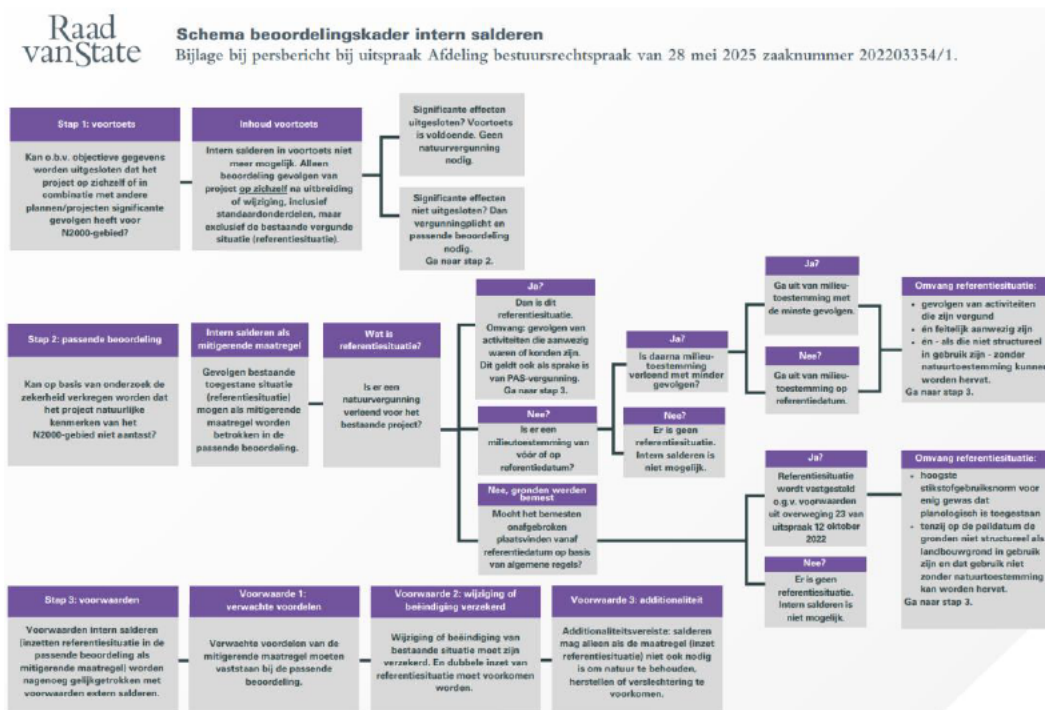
Raad van State

Schema beoordelingskader intern salderen

Bijlage bij persbericht bij uitspraak Afdeling bestuursrechtspraak van 28 mei 2025 zaaknummer 202203354/1.

Stap 1: voortoets

Kan o.b.v. objectieve gegevens worden uitgesloten dat het project op zichzelf of in combinatie met andere plannen/projecten significante gevolgen heeft voor N2000-gebied?

Inhoud voortoets

Intern salderen in voortoets niet meer mogelijk. Alleen beoordeling gevolgen van project op zichzelf na uitbreiding of wijziging, inclusief standaardonderdelen, maar exclusief de bestaande vergunde situatie (referentiesituatie).

Significante effecten uitgesloten? Voortoets is voldoende. Geen natuurvergunning nodig.

Significante effecten niet uitgesloten? Dan vergunningplicht en passende beoordeling nodig. Ga naar stap 2.

Stap 2: passende beoordeling

Kan op basis van onderzoek de zekerheid verkregen worden dat het project natuurlijke kenmerken van het N2000-gebied niet aantast?

Intern salderen als mitigerende maatregel

Gevolgen bestaande toegestane situatie (referentiesituatie) mogen als mitigerende maatregel worden betrokken in de passende beoordeling.

Wat is referentiesituatie?

Is er een natuurvergunning verleend voor het bestaande project?

Ja?

Dan is dit referentiesituatie. Omvang: gevolgen van activiteiten die aanwezig waren of konden zijn. Dit geldt ook als sprake is van PAS-vergunning. Ga naar stap 3.

Nee?

Is er een milieutoestemming van vóór of op referentiedatum?

Ja?

Is daarna milieutoestemming verleend met minder gevolgen?

Nee?

Er is geen referentiesituatie. Intern salderen is niet mogelijk.

Ja?

Ga uit van milieutoestemming met de minste gevolgen.

Nee?

Ga uit van milieutoestemming op referentiedatum.

Omvang referentiesituatie:

• gevolgen van activiteiten die zijn vergund
• én feitelijk aanwezig zijn
• én - als die niet structureel in gebruik zijn - zonder natuurtoestemming kunnen worden hervat.
Ga naar stap 3.

Nee, gronden werden bemest

Mocht het bemesten onafgebroken plaatsvinden vanaf referentiedatum op basis van algemene regels?

Ja?

Referentiesituatie wordt vastgesteld o.g.v. voorwaarden uit overweging 23 van uitspraak 12 oktober 2022

Nee?

Er is geen referentiesituatie. Intern salderen is niet mogelijk.

Omvang referentiesituatie:

• hoogste stikstofgebruiksnorm voor enig gewas dat planologisch is toegestaan
• tenzij op de peildatum de gronden niet structureel als landbouwgrond in gebruik zijn en dat gebruik niet zonder natuurtoestemming kan worden hervat.
Ga naar stap 3.

Stap 3: voorwaarden

Voorwaarden intern salderen (inzetten referentiesituatie in de passende beoordeling als mitigerende maatregel) worden nagenoeg gelijkgetrokken met voorwaarden extern salderen.

Voorwaarde 1: verwachte voordelen

Verwachte voordelen van de mitigerende maatregel moeten vaststaan bij de passende beoordeling.

Voorwaarde 2: wijziging of beëindiging verzekerd

Wijziging of beëindiging van bestaande situatie moet zijn verzekerd. En dubbele inzet van referentiesituatie moet voorkomen worden.

Voorwaarde 3: additionaliteit

Additionaliteitsvereiste: salderen mag alleen als de maatregel (inzet referentiesituatie) niet ook nodig is om natuur te behouden, herstellen of verslechtering te voorkomen.